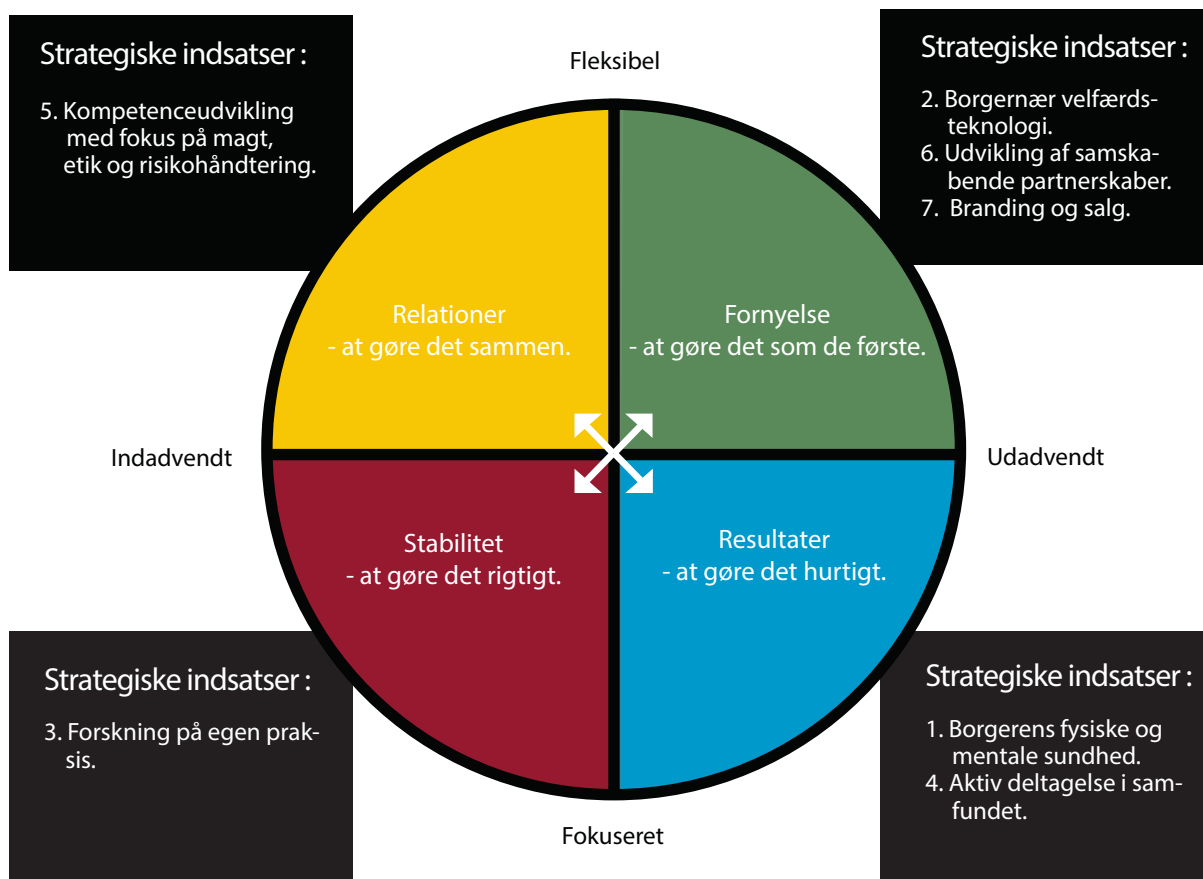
Strategiske indsatser :

5. Kompetenceudvikling med fokus på magt, etik og risikohåndtering.

Fleksibel

Strategiske indsatser :

2. Borgernær velfærdsteknologi.
6. Udvikling af samskabende partnerskaber.
7. Branding og salg.

Relationer
- at gøre det sammen.

Fornyelse
- at gøre det som de første.

Indadvendt

Udadvendt

Stabilitet
- at gøre det rigtigt.

Resultater
- at gøre det hurtigt.

Strategiske indsatser :

3. Forskning på egen praksis.

Strategiske indsatser :

1. Borgerens fysiske og mentale sundhed.
4. Aktiv deltagelse i samfundet.

Fokuseret